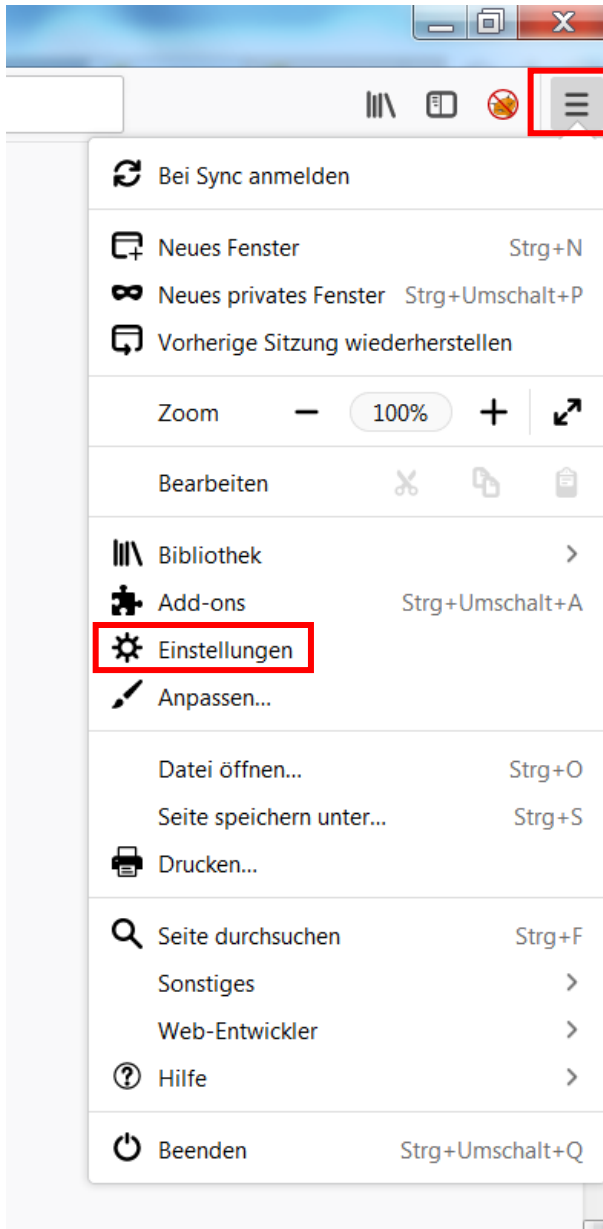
Bei Sync anmelden

Neues Fenster Strg+N
Neues privates Fenster Strg+Umschalt+P
Vorherige Sitzung wiederherstellen

Zoom − 100% +

Bearbeiten

Bibliothek
Add-ons Strg+Umschalt+A
Einstellungen
Anpassen...

Datei öffnen... Strg+O
Seite speichern unter... Strg+S
Drucken...

Seite durchsuchen Strg+F
Sonstiges
Web-Entwickler
Hilfe

Beenden Strg+Umschalt+Q